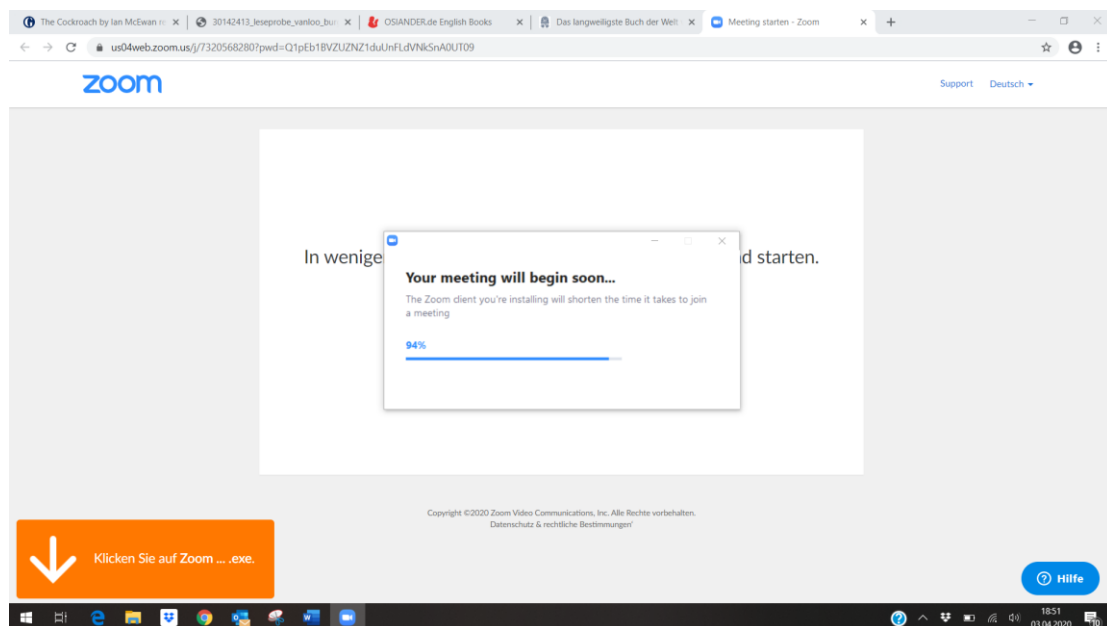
The Cockroach by Ian McEwan re ×
30142413_leseprobe_vanloo_bu ×
OSIANDER.de English Books ×
Das langweiligste Buch der Welt ×
Meeting starten - Zoom ×
+

us04web.zoom.us/j/7320568280?pwd=Q1pEb1BVZUZNZ1duUnFLdVNkSnA0UT09

zoom

Support Deutsch

In wenige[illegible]d starten.

Your meeting will begin soon...

The Zoom client you're installing will shorten the time it takes to join a meeting

94%

Copyright ©2020 Zoom Video Communications, Inc. Alle Rechte vorbehalten.
Datenschutz & rechtliche Bestimmungen'

Klicken Sie auf Zoom ... .exe.

Hilfe

18:51
03.04.2020